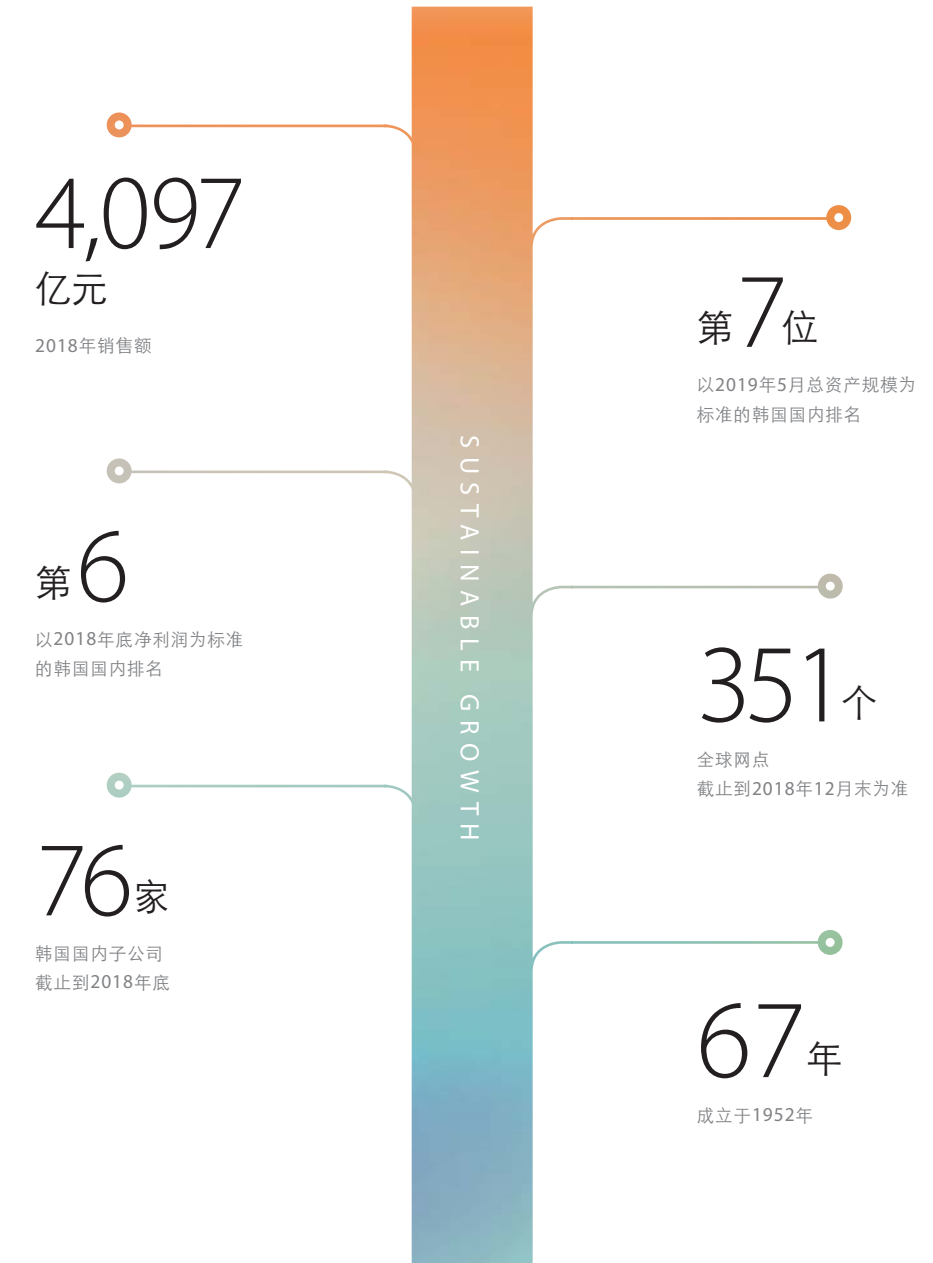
4,097
亿元
2018年销售额

第7位
以2019年5月总资产规模为标准的韩国国内排名

第6
以2018年底净利润为标准的韩国国内排名

SUSTAINABLE GROWTH

351个
全球网点
截止到2018年12月末为准

76家
韩国国内子公司
截止到2018年底

67年
成立于1952年